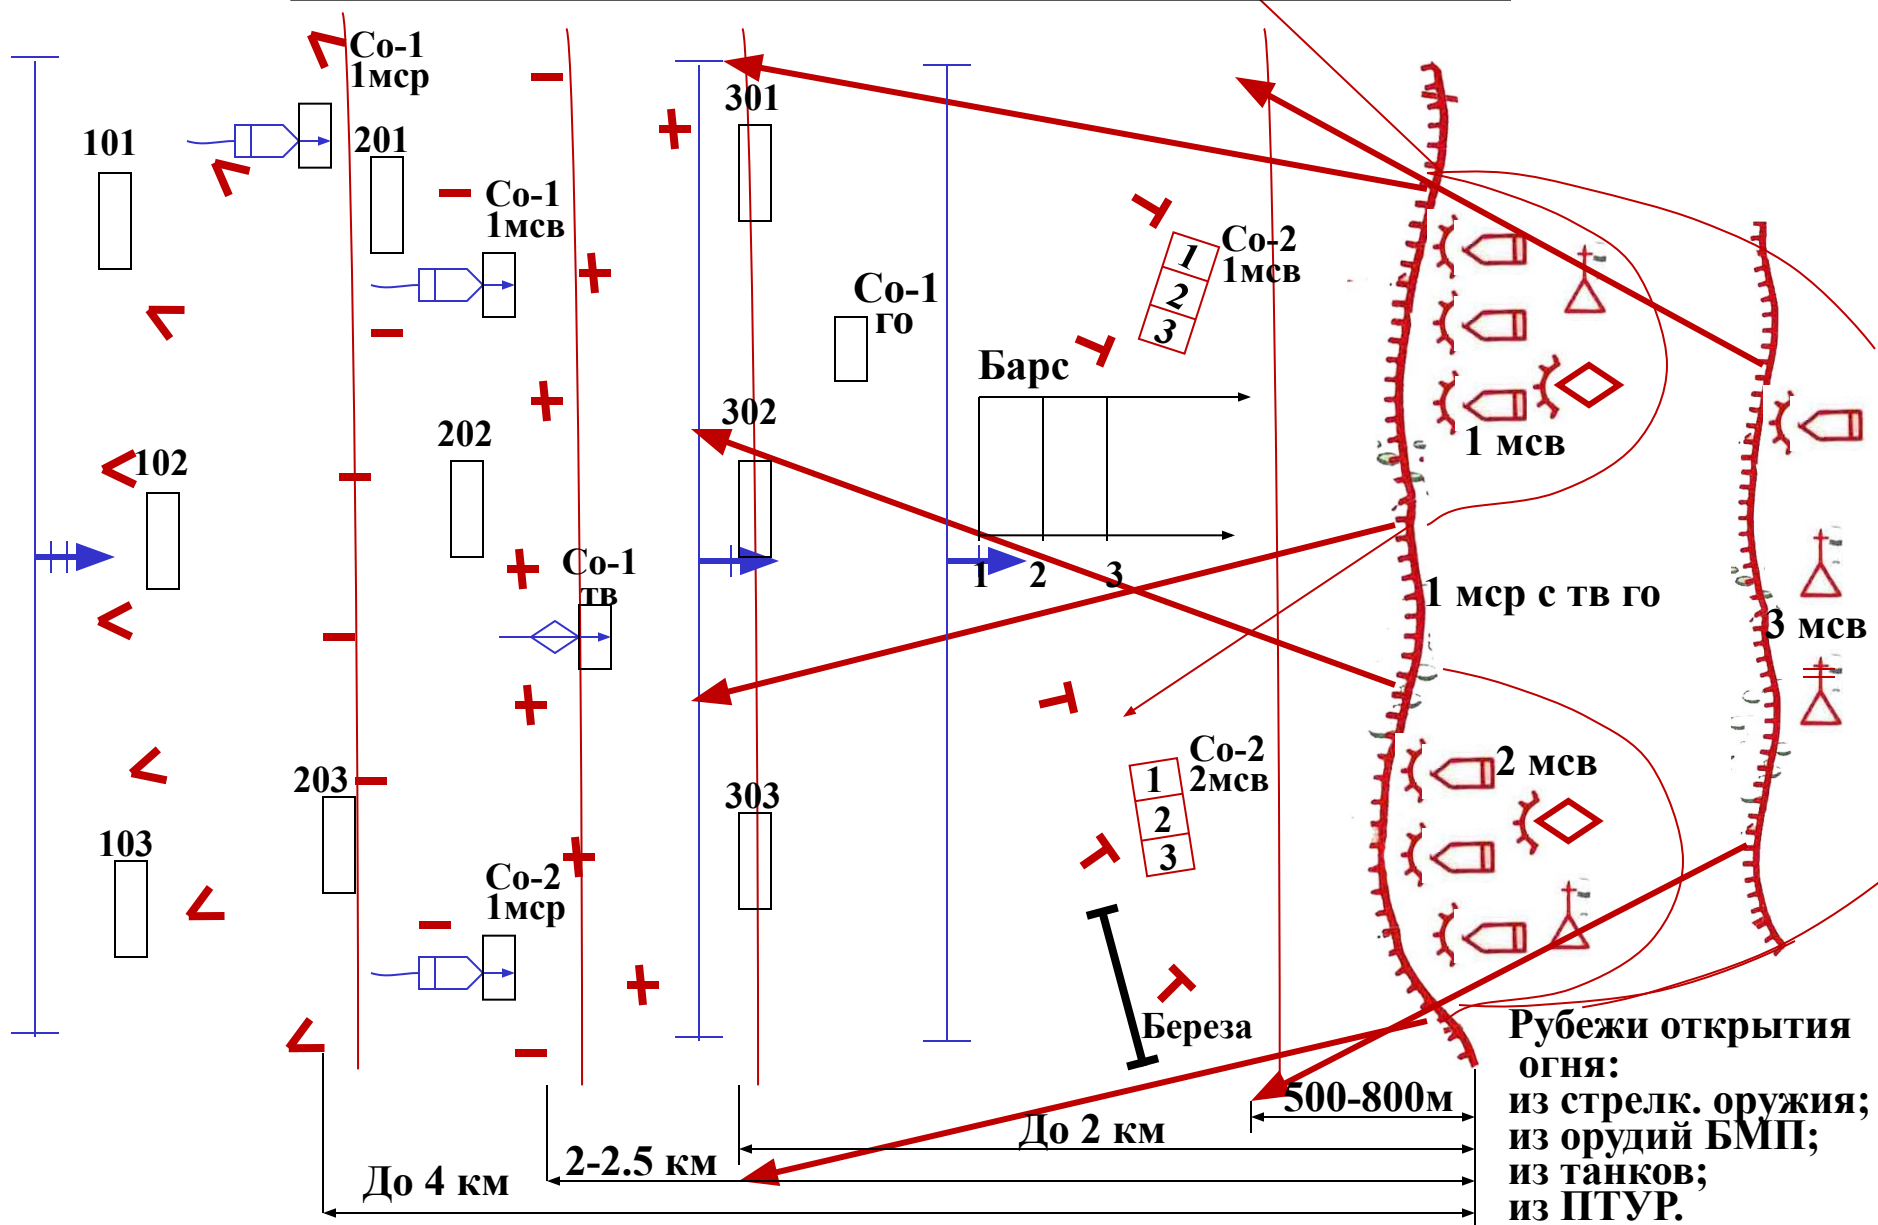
Со-1
1мср

101

201

Со-1
1мсв

301

Со-2
1мсв
1
2
3

Со-1
го

Барс

1 мсв

302

202

102

Со-1
тв

1 2 3

1 мср с тв го

3 мсв

Со-2
2мсв
1
2
3

2 мсв

203

303

103

Со-2
1мср

Береза

Рубежи открытия огня:
из стрелк. оружия;
из орудий БМП;
из танков;
из ПТУР.

500-800м

До 2 км

2-2.5 км

До 4 км